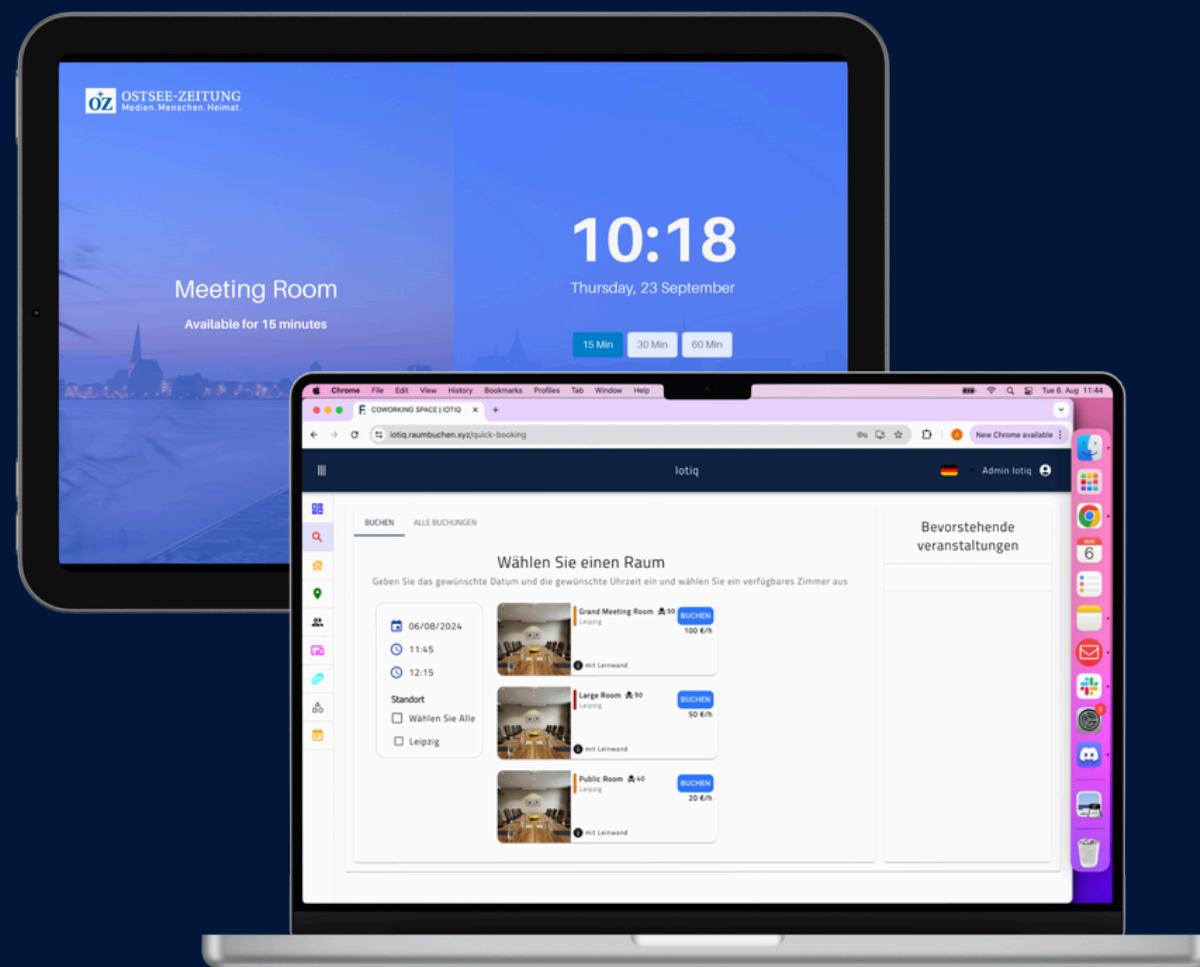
OZ OSTSEE-ZEITUNG
Medien. Menschen. Heimat.

Meeting Room
Available for 15 minutes

10:18
Thursday, 23 September

15 Min 30 Min 60 Min

Chrome File Edit View History Bookmarks Profiles Tab Window Help
Tue 6. Aug 11:44

COWORKING SPACE | IOTIQ

iotiq.raumbuchen.xyz/quick-booking

New Chrome available

Iotiq
Admin Iotiq

BUCHEN
ALLE BUCHUNGEN

Wählen Sie einen Raum
Geben Sie das gewünschte Datum und die gewünschte Uhrzeit ein und wählen Sie ein verfügbares Zimmer aus

06/08/2024
11:45
12:15
Standort
Wählen Sie Alle
Leipzig

Grand Meeting Room 50
Leipzig
BUCHEN
100 €/h
mit Leinwand

Large Room 50
Leipzig
BUCHEN
50 €/h
mit Leinwand

Public Room 40
Leipzig
BUCHEN
20 €/h
mit Leinwand

Bevorstehende veranstaltungen